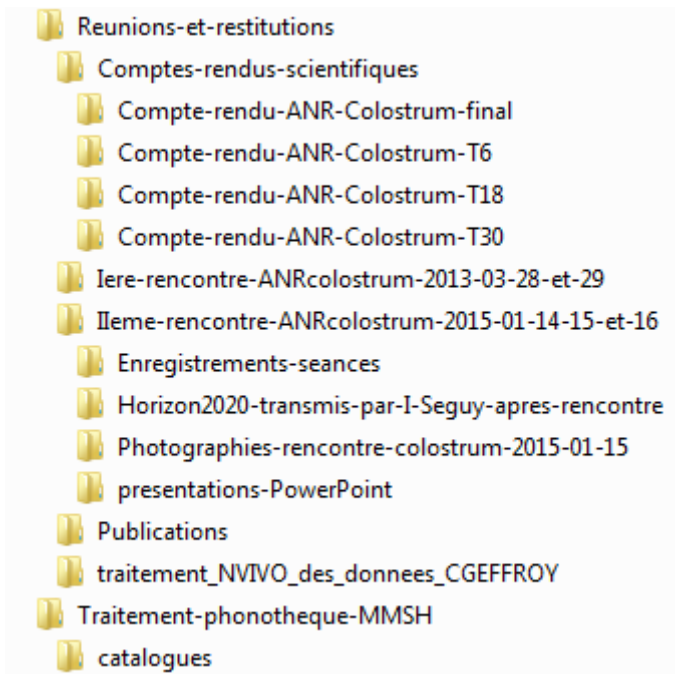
Reunions-et-restitutions
Comptes-rendus-scientifiques
Compte-rendu-ANR-Colostrum-final
Compte-rendu-ANR-Colostrum-T6
Compte-rendu-ANR-Colostrum-T18
Compte-rendu-ANR-Colostrum-T30
Iere-rencontre-ANRcolostrum-2013-03-28-et-29
IIeme-rencontre-ANRcolostrum-2015-01-14-15-et-16
Enregistrements-seances
Horizon2020-transmis-par-I-Seguy-apres-rencontre
Photographies-rencontre-colostrum-2015-01-15
presentations-PowerPoint
Publications
traitement_NVIVO_des_donnees_CGEFFROY
Traitement-phonotheque-MMSH
catalogues